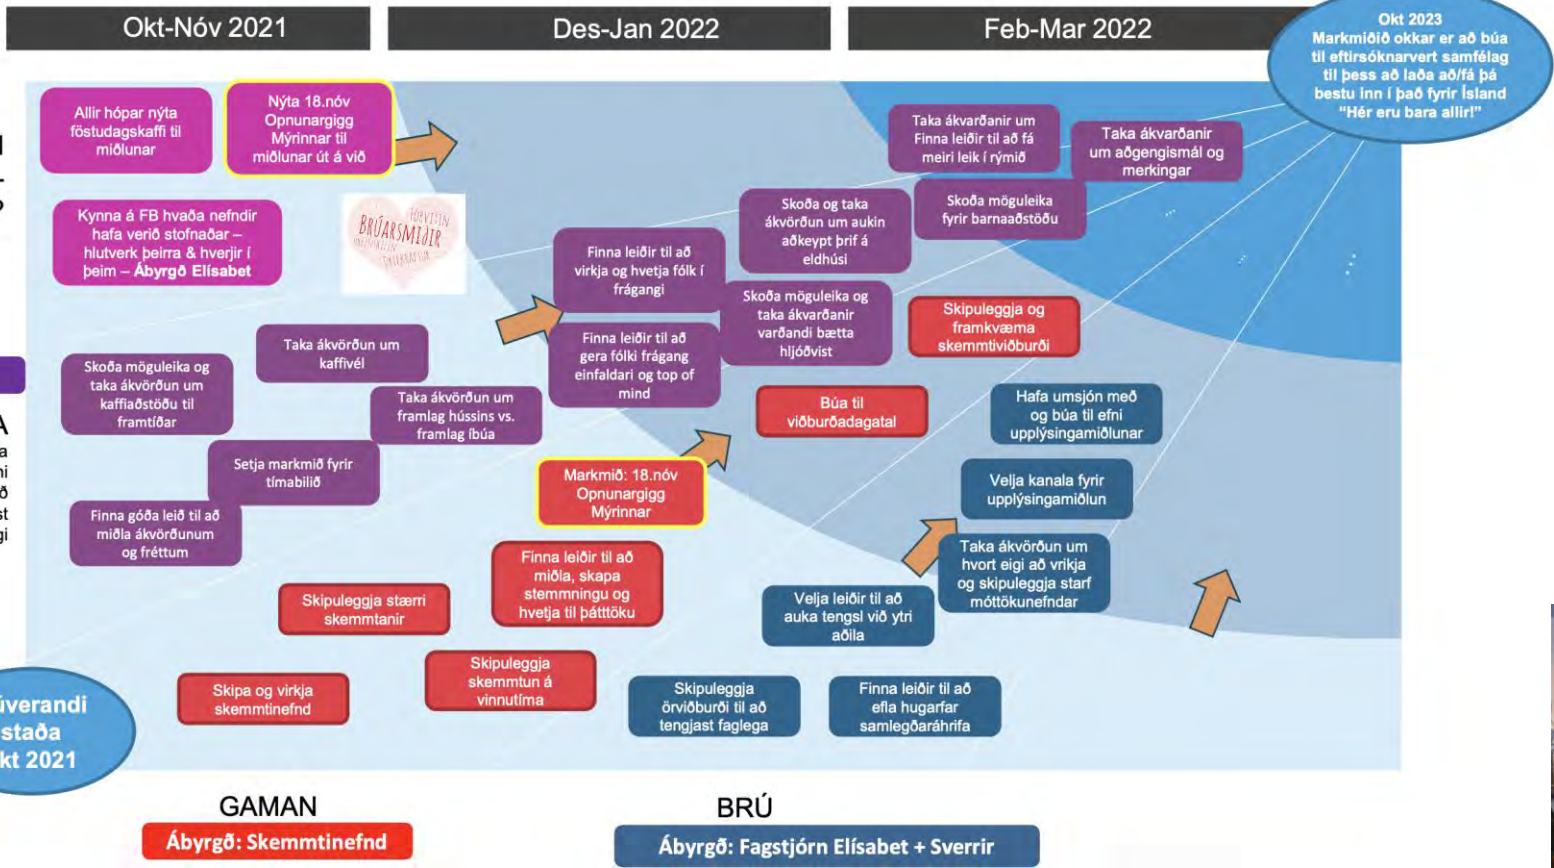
Okt-Nóv 2021

Des-Jan 2022

Feb-Mar 2022

Okt 2023
Markmiðið okkar er að búa til eftirsóknarvert samfélag til þess að laða að/fá þá bestu inn í það fyrir Ísland "Hér eru bara allir!"

Allir hópar nýta föstudagskaffi til miðlunar

Nýta 18.nóv Opnunargigg Mýrinnar til miðlunar út á við

Kynna á FB hvaða nefndir hafa verið stofnaðar – hlutverk þeirra & hverjir í þeim – **Ábyrgð Elísabet**

BRÚARSMIÐIR

Taka ákvörðun um kaffivél

Skoða möguleika og taka ákvörðun um kaffiaðstöðu til framtíðar

Taka ákvörðun um framlag hússins vs. framlag íbúa

Setja markmið fyrir tímabilið

Finna góða leið til að miðla ákvörðunum og fréttum

Finna leiðir til að virkja og hvetja fólk í frágangi

Finna leiðir til að gera fólki frágang einfaldari og top of mind

Skoða og taka ákvörðun um aukin aðkeypt þrif á eldhúsi

Skoða möguleika og taka ákvarðanir varðandi bætta hljóðvist

Taka ákvarðanir um Finna leiðir til að fá meiri leik í rýmið

Taka ákvarðanir um aðgengismál og merkingar

Skoða möguleika fyrir barnaaðstöðu

Skipuleggja og framkvæma skemmtiviðburði

Búa til viðburðadagatal

Hafa umsjón með og búa til efni upplýsingamiðlunar

Velja kanala fyrir upplýsingamiðlun

Markmið: 18.nóv Opnunargigg Mýrinnar

Finna leiðir til að miðla, skapa stemmningu og hvetja til þátttöku

Skipuleggja stærri skemmtanir

Skipa og virkja skemmtinefnd

Skipuleggja skemmtun á vinnutíma

Velja leiðir til að auka tengsl við ytri aðila

Taka ákvörðun um hvort eigi að vrikja og skipuleggja starf móttökunefndar

Skipuleggja örviðburði til að tengjast faglega

Finna leiðir til að efla hugarfar samlegðaráhrifa

Núverandi staða Okt 2021

GAMAN
Ábyrgð: Skemmtinefnd

BRÚ
Ábyrgð: Fagstjórn Elísabet + Sverrir